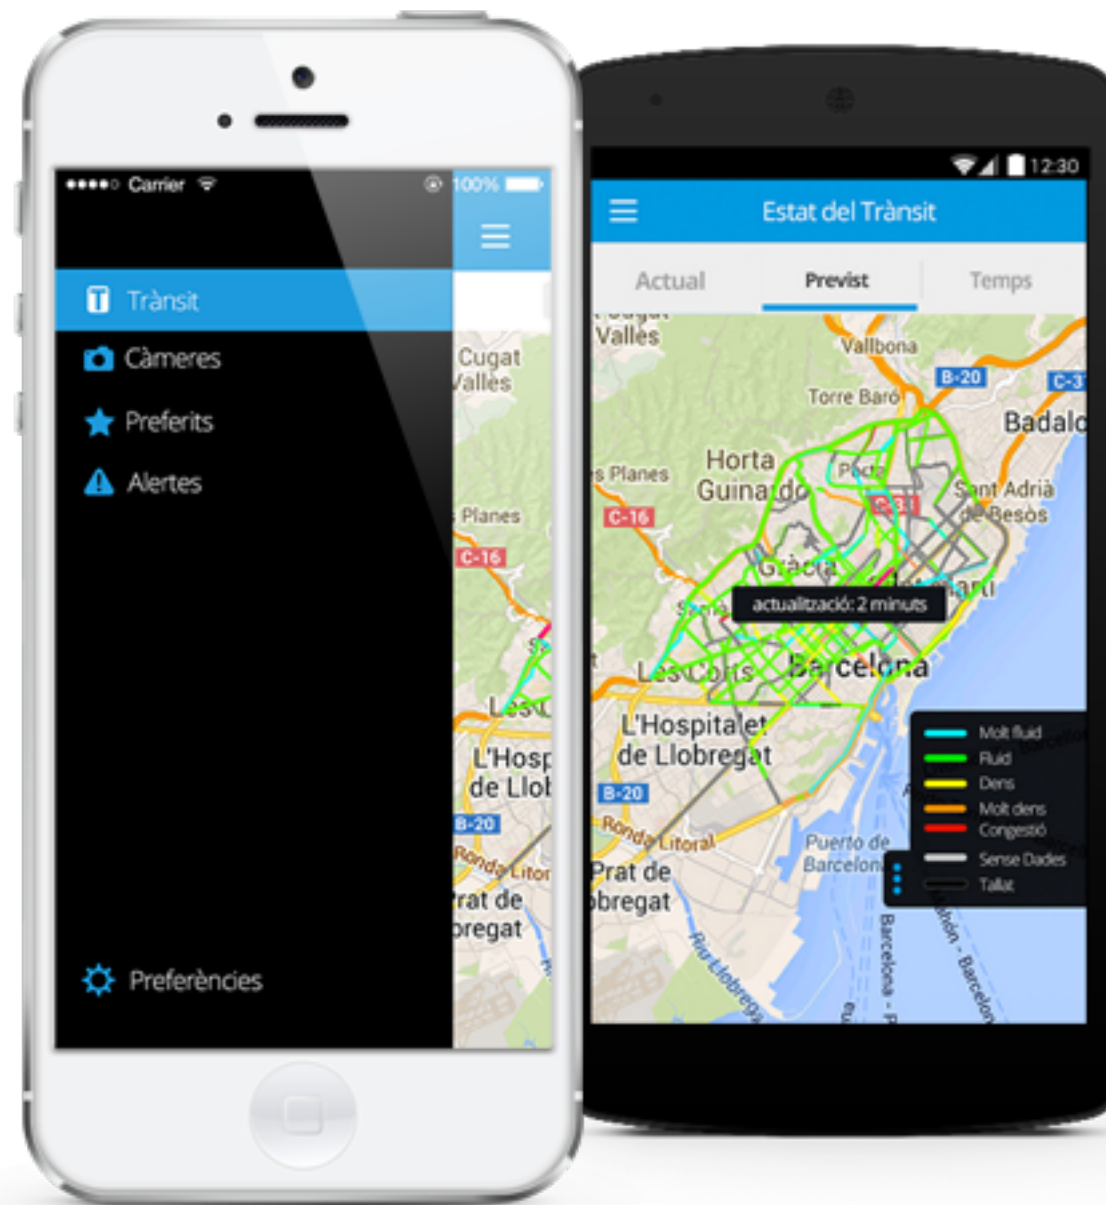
●●●●○ Carrier 100%

Trànsit
Càmeres
Preferits
Alertes

Preferències

Cugat Vallès
Planes
C-16
L'Hosp de Llob
B-20
Ronda Litor
rat de bregat

12:30
Estat del Trànsit
Actual
Previst
Temps

Vallès
Vallbona
B-20
C-31
Torre Baró
Badalo
Horta Guinardó
Planes
C-16
Sant Adrià de Besòs
Gràcia
actualització: 2 minuts
Les Corts
Barcelona
L'Hospitalet de Llobregat
B-20
Ronda Litoral
Prat de bregat
Puerto de Barcelona
Molt fluid
Fluid
Dens
Molt dens
Congestió
Sense Dades
Tallat